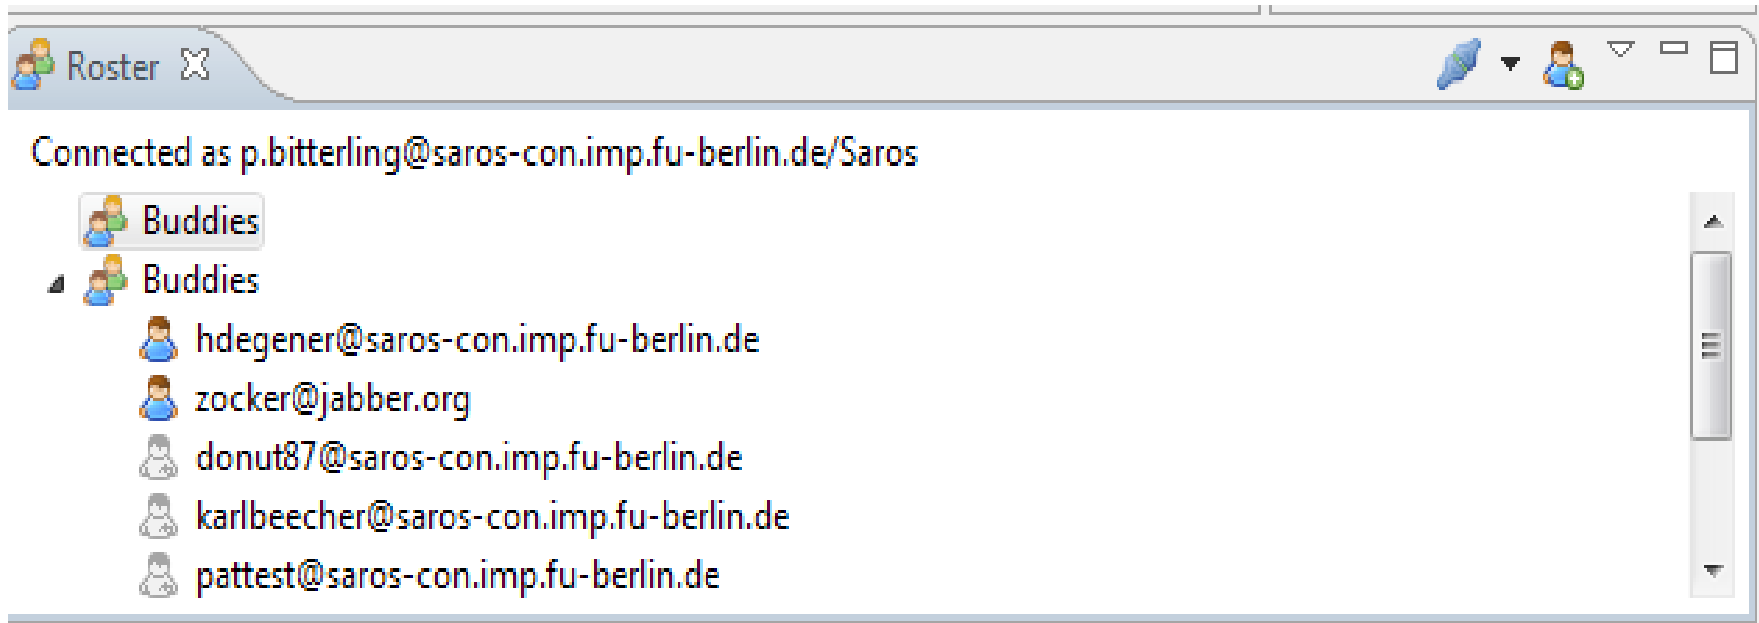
Roster

Connected as p.bitterling@saros-con.imp.fu-berlin.de/Saros

Buddies

Buddies

hdegener@saros-con.imp.fu-berlin.de

zocker@jabber.org

donut87@saros-con.imp.fu-berlin.de

karlbeecher@saros-con.imp.fu-berlin.de

pattest@saros-con.imp.fu-berlin.de